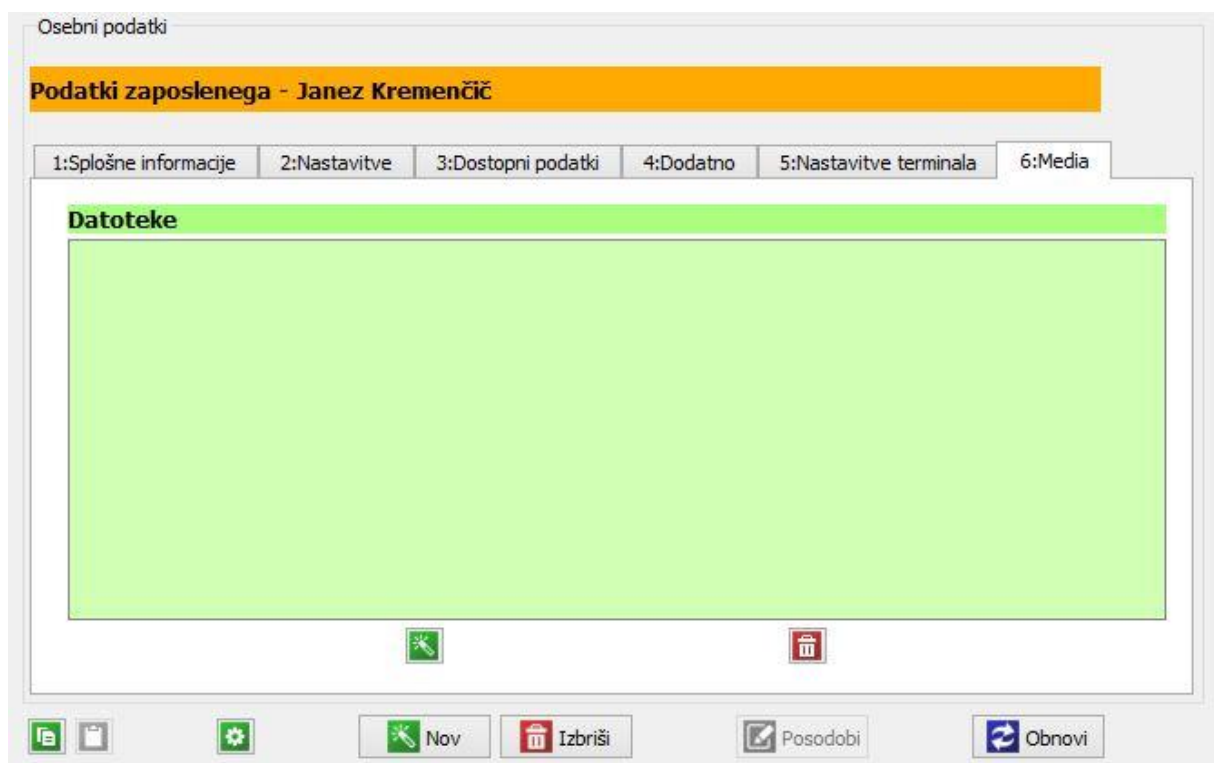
Osebni podatki

Podatki zaposlenega - Janez Kremenčič

1:Splošne informacije | 2:Nastavitve | 3:Dostopni podatki | 4:Dodatno | 5:Nastavitve terminala | 6:Media

Datoteke

Nov | Izbriši | Posodobi | Obnovi